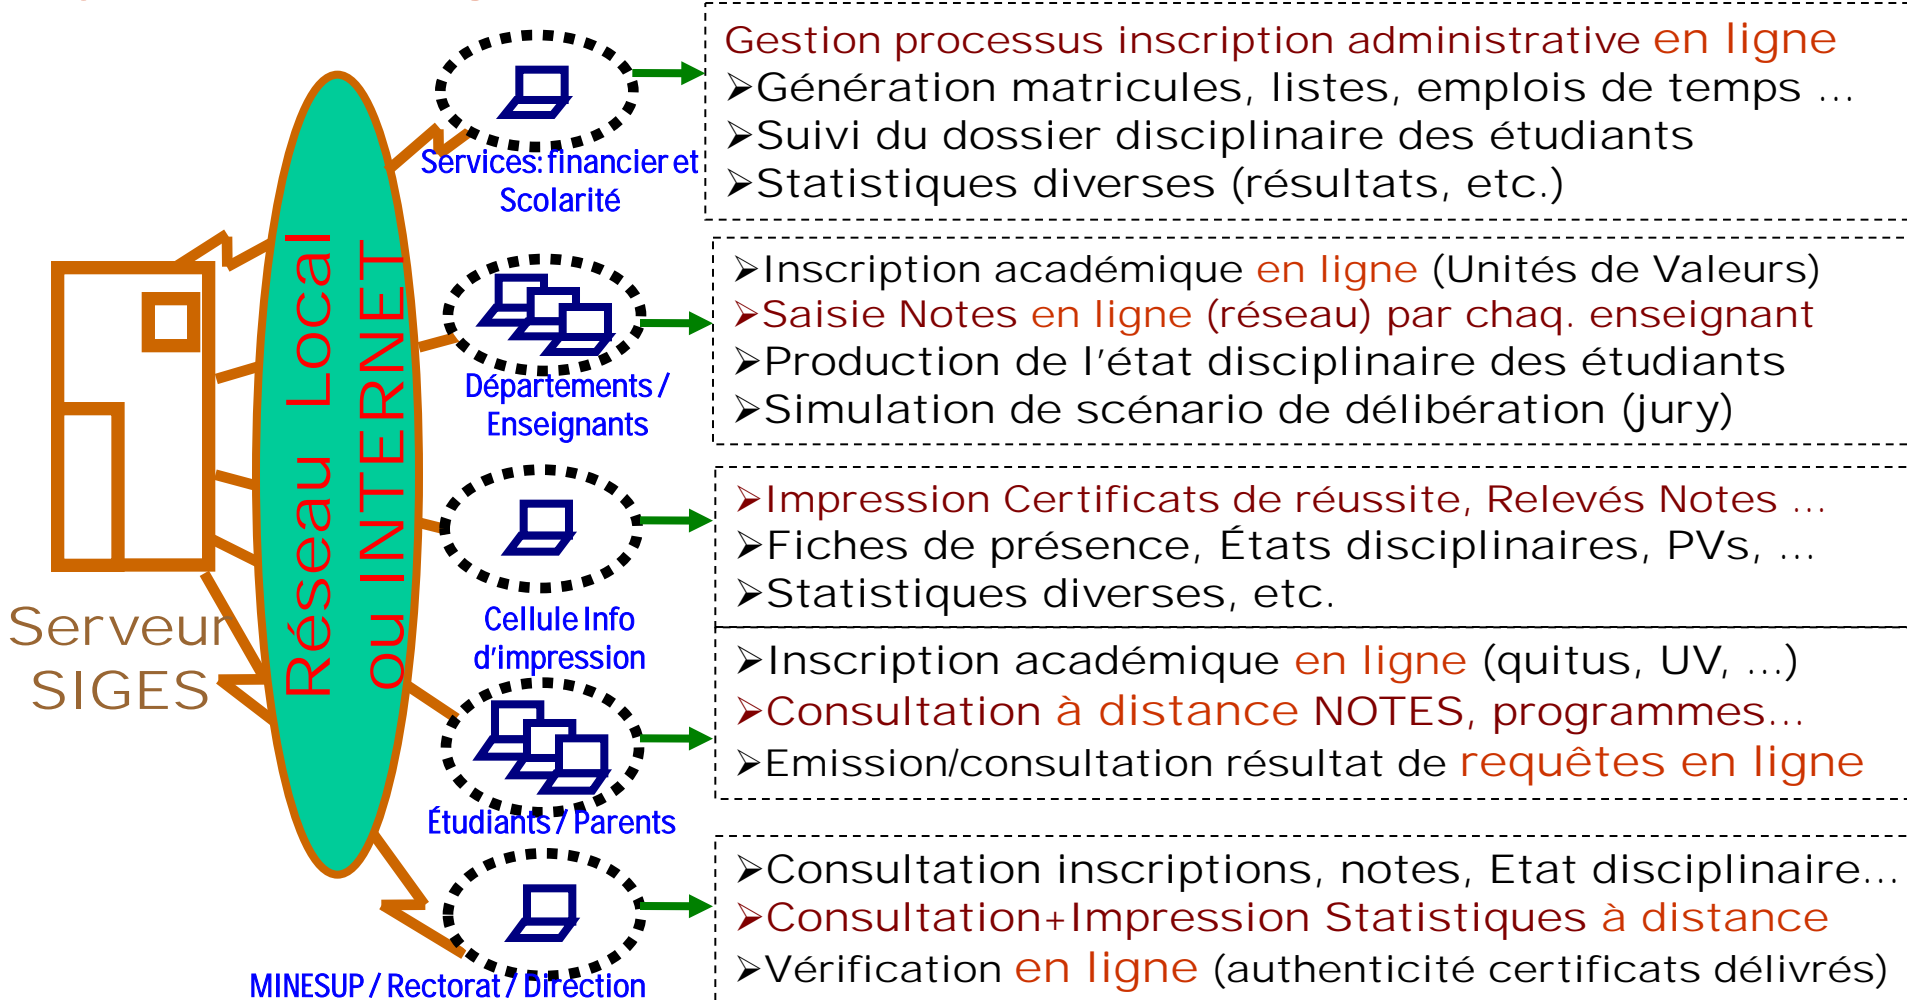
Serveur SIGES

Réseau Local ou INTERNET

Services: financier et Scolarité

Gestion processus inscription administrative en ligne
➤Génération matricules, listes, emplois de temps …
➤Suivi du dossier disciplinaire des étudiants
➤Statistiques diverses (résultats, etc.)

Départements / Enseignants

➤Inscription académique en ligne (Unités de Valeurs)
➤Saisie Notes en ligne (réseau) par chaq. enseignant
➤Production de l'état disciplinaire des étudiants
➤Simulation de scénario de délibération (jury)

Cellule Info d'impression

➤Impression Certificats de réussite, Relevés Notes …
➤Fiches de présence, États disciplinaires, PVs, …
➤Statistiques diverses, etc.

Étudiants / Parents

➤Inscription académique en ligne (quitus, UV, …)
➤Consultation à distance NOTES, programmes…
➤Emission/consultation résultat de requêtes en ligne

MINESUP / Rectorat / Direction

➤Consultation inscriptions, notes, Etat disciplinaire…
➤Consultation+Impression Statistiques à distance
➤Vérification en ligne (authenticité certificats délivrés)